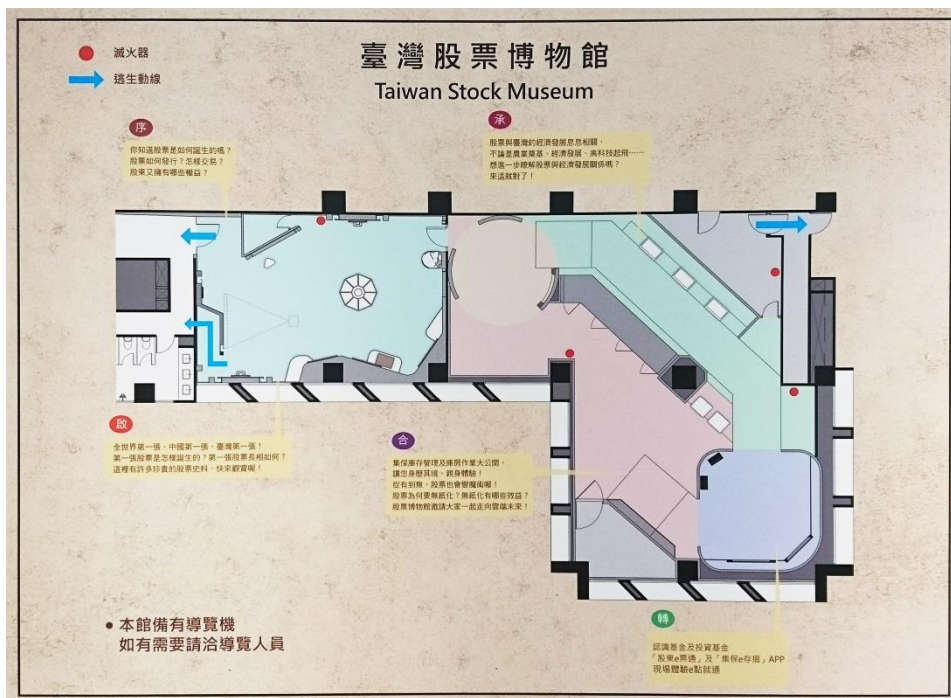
滅火器
逃生動線

臺灣股票博物館
Taiwan Stock Museum

序
你知道股票是如何誕生的嗎？股票如何發行？怎樣交易？股東又擁有哪些權益？

承
股票與臺灣的經濟發展息息相關，不論是農業發展、經濟發展、高科技起飛……想進一步瞭解股票與經濟發展關係嗎？來這就對了！

啟
全世界第一張、中國第一張、臺灣第一張！第一張股票是怎樣誕生的？第一張股票長相如何？這裡有許多珍貴的股票史料，快來觀賞喔！

合
集保庫存管理及庫房作業大公開，讓您身歷其境，親身體驗！從有到無，股票也會變魔術喔！股票為何要無紙化？無紙化有哪些效益？股票博物館邀請大家一起走向雲端未來！

轉
認識基金及投資基金
「股東e票通」及「集保e存摺」APP
現場體驗e點就通

• 本館備有導覽機
如有需要請洽導覽人員